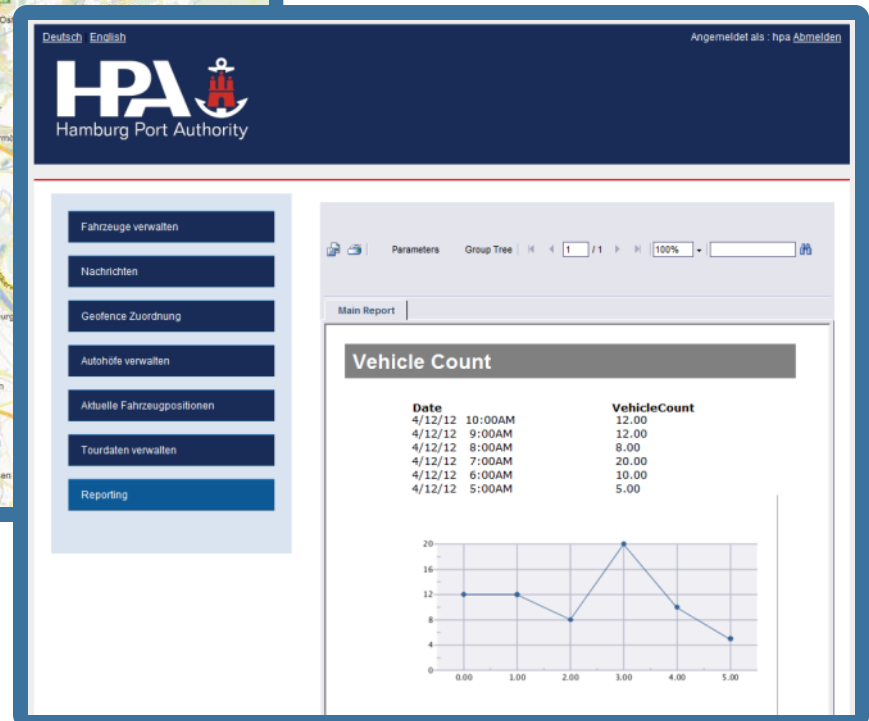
Deutsch English

Angemeldet als : hpa Abmelden

HPA
Hamburg Port Authority

Fahrzeuge verwalten

Nachrichten

Geofence Zuordnung

Autohöfe verwalten

Aktuelle Fahrzeugpositionen

Tourdaten verwalten

Reporting

Parameters Group Tree 1 / 1 100%

Main Report

Vehicle Count

| Date | VehicleCount |
|---|---|
| 4/12/12 10:00AM | 12.00 |
| 4/12/12 9:00AM | 12.00 |
| 4/12/12 8:00AM | 8.00 |
| 4/12/12 7:00AM | 20.00 |
| 4/12/12 6:00AM | 10.00 |
| 4/12/12 5:00AM | 5.00 |

20
16
12
8
4
0
0.00 1.00 2.00 3.00 4.00 5.00